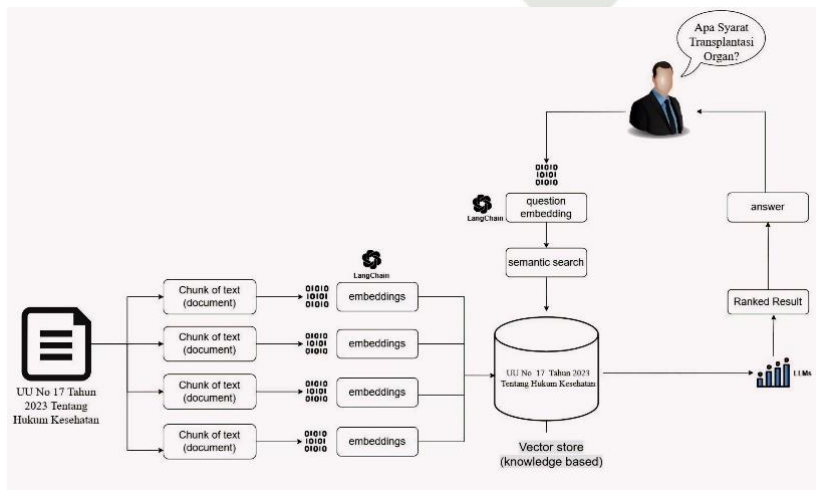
Apa Syarat Transplantasi Organ?

01010
10101
01010

LangChain

question embedding

semantic search

answer

Ranked Result

LangChain

UU No 17 Tahun 2023 Tentang Hukum Kesehatan

Chunk of text (document)

01010
10101
01010

embeddings

Chunk of text (document)

01010
10101
01010

embeddings

Chunk of text (document)

01010
10101
01010

embeddings

Chunk of text (document)

01010
10101
01010

embeddings

UU No 17 Tahun 2023 Tentang Hukum Kesehatan

Vector store (knowledge based)

LLMs